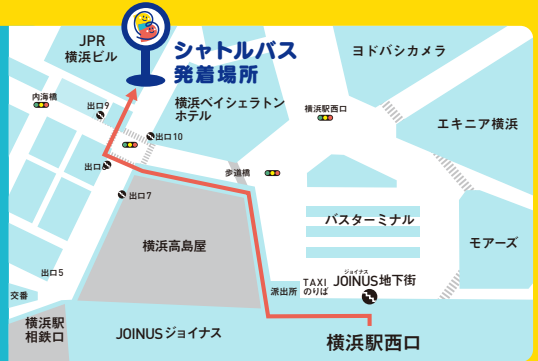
JPR
横浜ビル

シャトルバス
発着場所

ヨドバシカメラ

内海橋

出口9

横浜ベイシェラトン
ホテル

横浜駅西口

エキニア横浜

出口10

出口

出口7

歩道橋

バスターミナル

横浜高島屋

モアーズ

出口5

TAXI
のりば

ジョイナス
JOINUS地下街

交番

派出所

横浜駅
相鉄口

JOINUSジョイナス

横浜駅西口